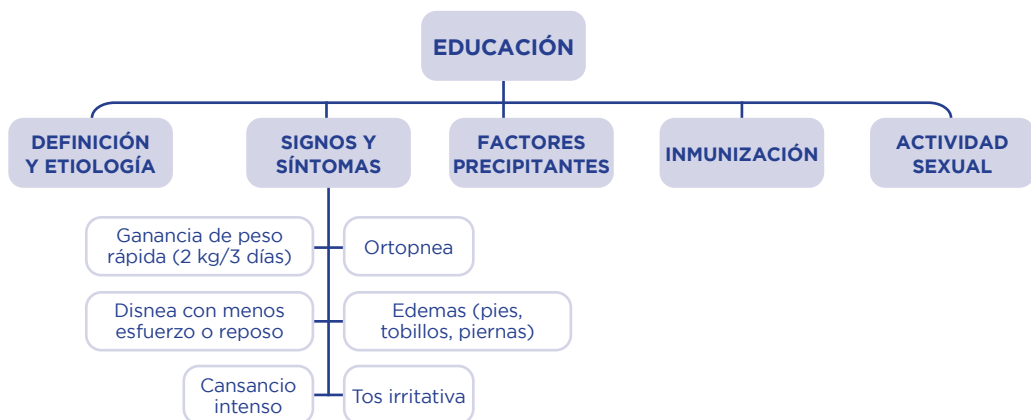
EDUCACIÓN

DEFINICIÓN Y ETIOLOGÍA

SIGNOS Y SÍNTOMAS

FACTORES PRECIPITANTES

INMUNIZACIÓN

ACTIVIDAD SEXUAL

Ganancia de peso rápida (2 kg/3 días)

Ortopnea

Disnea con menos esfuerzo o reposo

Edemas (pies, tobillos, piernas)

Cansancio intenso

Tos irritativa